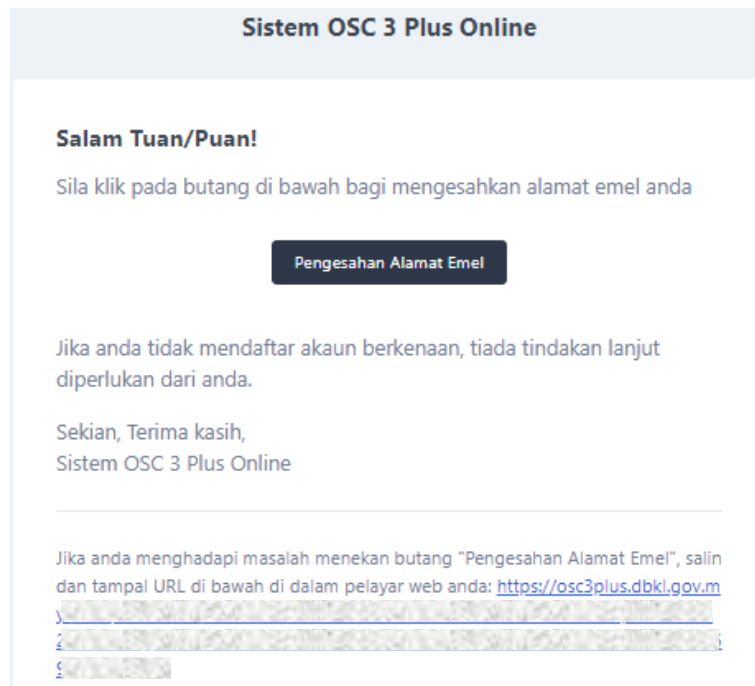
Sistem OSC 3 Plus Online

Salam Tuan/Puan!

Sila klik pada butang di bawah bagi mengesahkan alamat emel anda

Pengesahan Alamat Emel

Jika anda tidak mendaftar akaun berkenaan, tiada tindakan lanjut diperlukan dari anda.

Sekian, Terima kasih,
Sistem OSC 3 Plus Online

Jika anda menghadapi masalah menekan butang "Pengesahan Alamat Emel", salin dan tampal URL di bawah di dalam pelayar web anda: https://osc3plus.dbkl.gov.m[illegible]